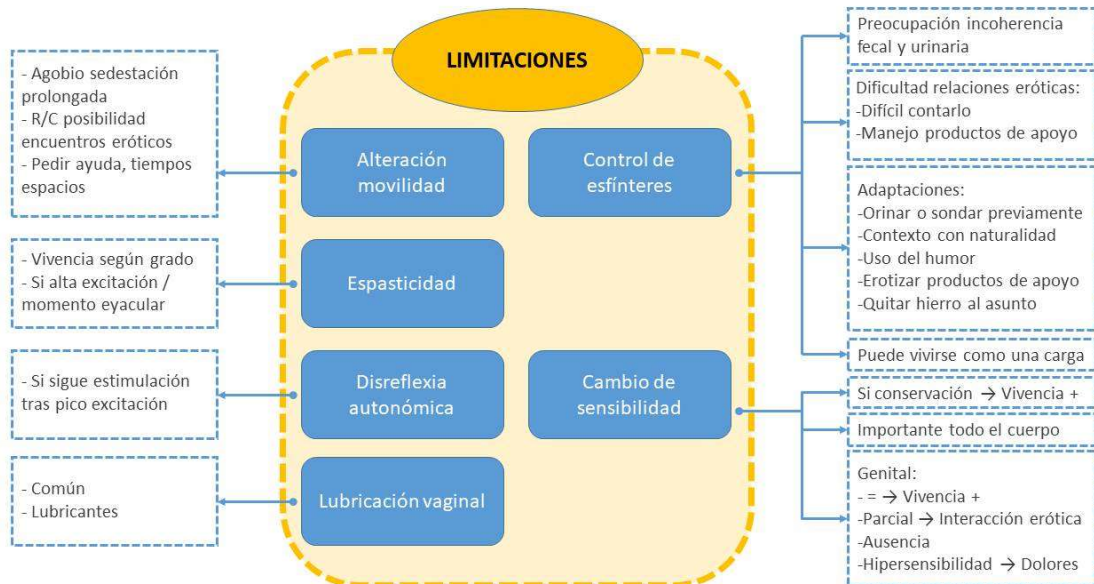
LIMITACIONES

- Agobio sedestación prolongada
- R/C posibilidad encuentros eróticos
- Pedir ayuda, tiempos espacios

Alteración movilidad

Control de esfínteres

- Vivencia según grado
- Si alta excitación / momento eyacular

Espasticidad

- Si sigue estimulación tras pico excitación

Disreflexia autonómica

Cambio de sensibilidad

- Común
- Lubricantes

Lubricación vaginal

Preocupación incoherencia fecal y urinaria

Dificultad relaciones eróticas:
-Difícil contarlo
-Manejo productos de apoyo

Adaptaciones:
-Orinar o sondar previamente
-Contexto con naturalidad
-Uso del humor
-Erotizar productos de apoyo
-Quitar hierro al asunto

Puede vivirse como una carga

Si conservación → Vivencia +

Importante todo el cuerpo

Genital:
- = → Vivencia +
-Parcial → Interacción erótica
-Ausencia
-Hipersensibilidad → Dolores